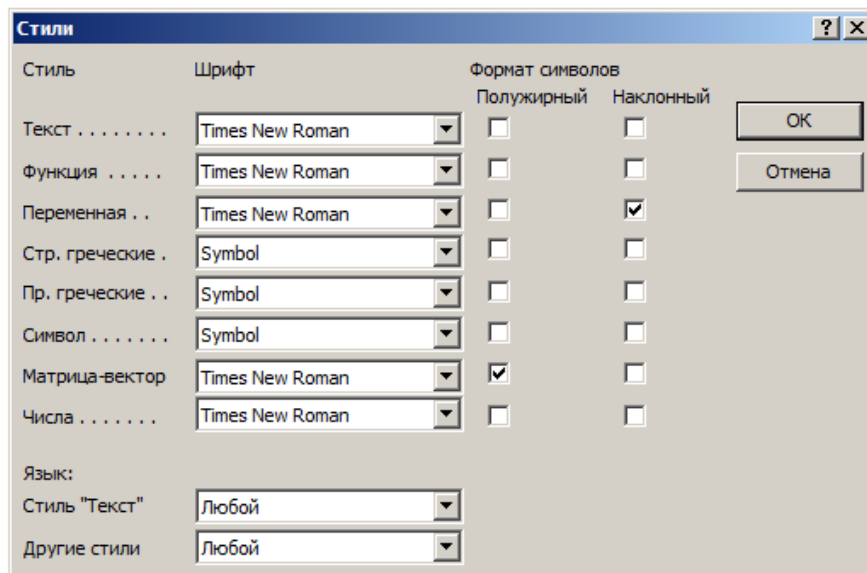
Стили

?

Стиль | Шрифт | Формат символов

| | | Полужирный | Наклонный |
|---|---|---|---|
| Текст . . . . . . . . | Times New Roman | ☐ | ☐ |
| Функция . . . . . | Times New Roman | ☐ | ☐ |
| Переменная . . | Times New Roman | ☐ | ☑ |
| Стр. греческие . | Symbol | ☐ | ☐ |
| Пр. греческие . . | Symbol | ☐ | ☐ |
| Символ . . . . . . . | Symbol | ☐ | ☐ |
| Матрица-вектор | Times New Roman | ☑ | ☐ |
| Числа . . . . . . . | Times New Roman | ☐ | ☐ |

OK

Отмена

Язык:

Стиль "Текст" Любой

Другие стили Любой